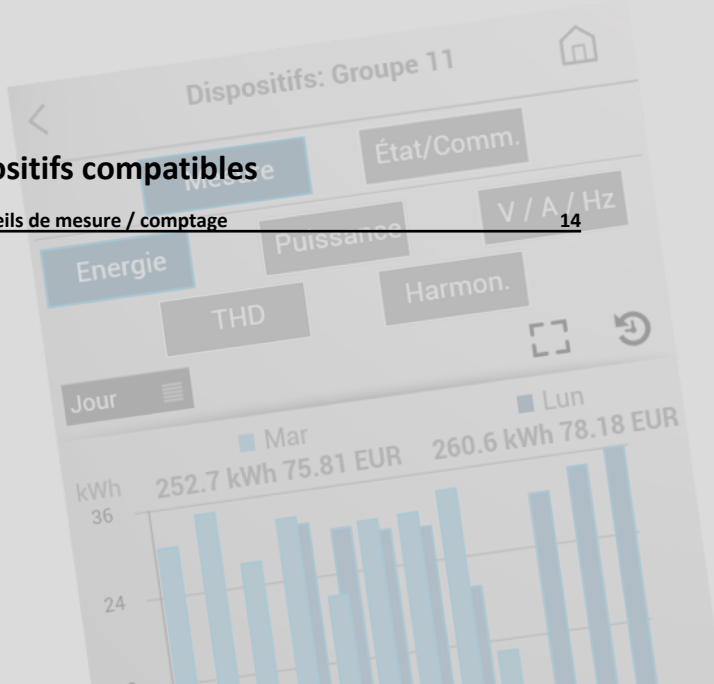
Dispositifs: Groupe 11

ositifs compatibles

Mesure

État/Comm.

eils de mesure / comptage 14

Energie

Puissance

V / A / Hz

THD

Harmon.

Jour

Mar
252.7 kWh 75.81 EUR

Lun
260.6 kWh 78.18 EUR

kWh
36

24